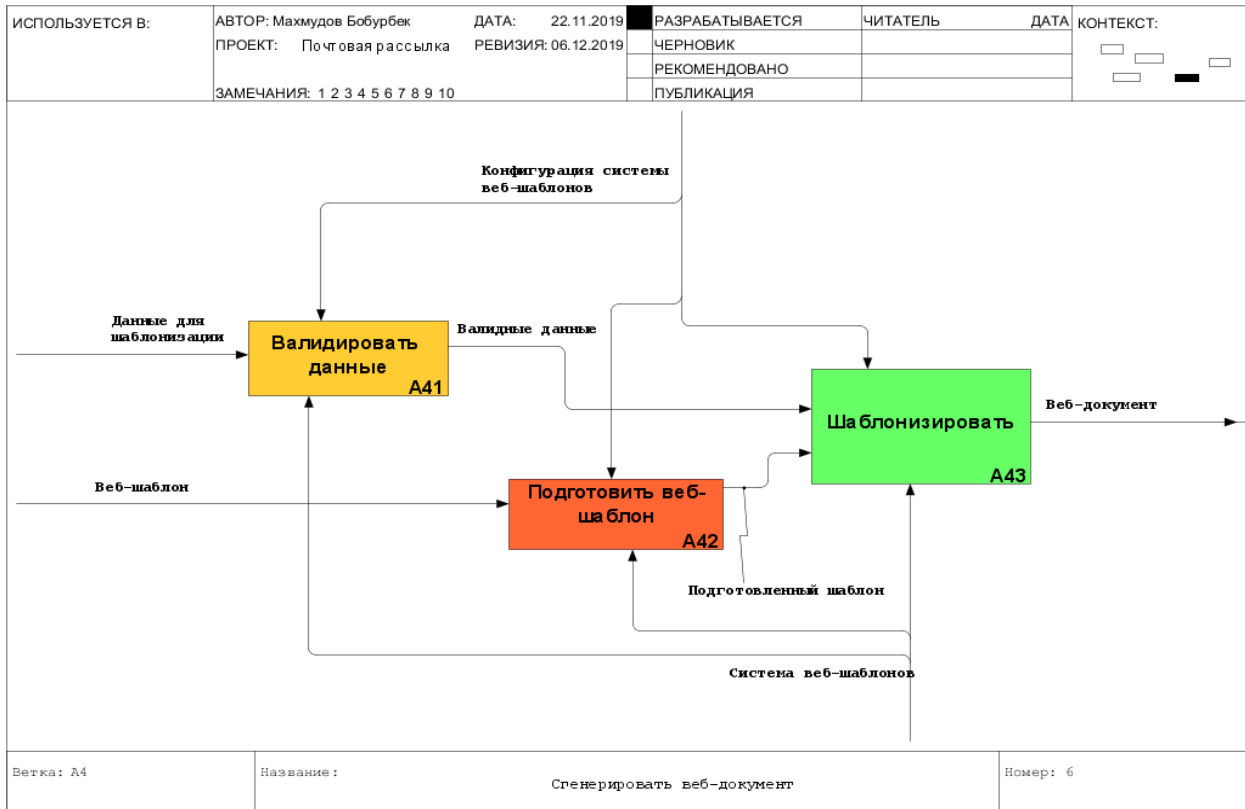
| ИСПОЛЬЗУЕТСЯ В: | АВТОР: Махмудов Бобурбек ДАТА: 22.11.2019 | | РАЗРАБАТЫВАЕТСЯ | ЧИТАТЕЛЬ ДАТА | КОНТЕКСТ: |
|---|---|---|---|---|---|
| | ПРОЕКТ: Почтовая рассылка РЕВИЗИЯ: 06.12.2019 | | ЧЕРНОВИК | | |
| | | | РЕКОМЕНДОВАНО | | |
| | ЗАМЕЧАНИЯ: 1 2 3 4 5 6 7 8 9 10 | | ПУБЛИКАЦИЯ | | |

Конфигурация системы веб-шаблонов

Данные для шаблонизации

Валидировать данные
A41

Валидные данные

Шаблонизировать
A43

Веб-документ

Веб-шаблон

Подготовить веб-шаблон
A42

Подготовленный шаблон

Система веб-шаблонов

| Ветка: A4 | Название: Сгенерировать веб-документ | Номер: 6 |
|---|---|---|